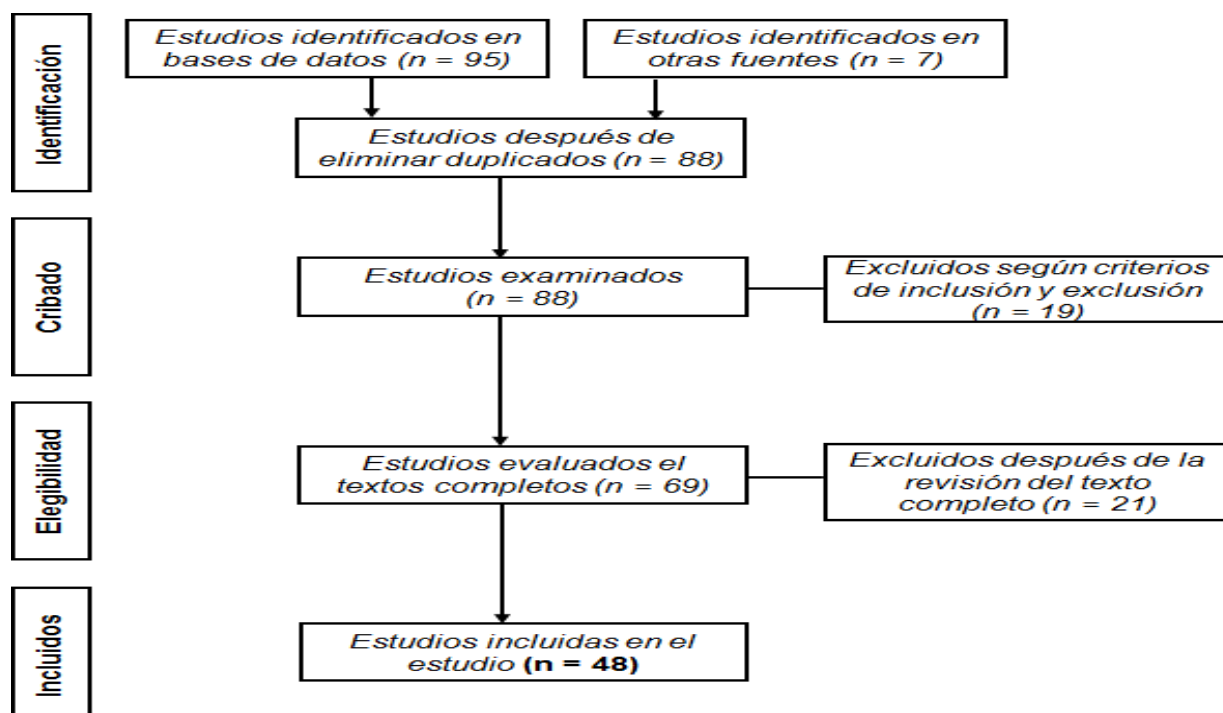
Identificación

Estudios identificados en bases de datos (n = 95)

Estudios identificados en otras fuentes (n = 7)

Estudios después de eliminar duplicados (n = 88)

Cribado

Estudios examinados (n = 88)

Excluidos según criterios de inclusión y exclusión (n = 19)

Elegibilidad

Estudios evaluados el textos completos (n = 69)

Excluidos después de la revisión del texto completo (n = 21)

Incluidos

Estudios incluidas en el estudio **(n = 48)**